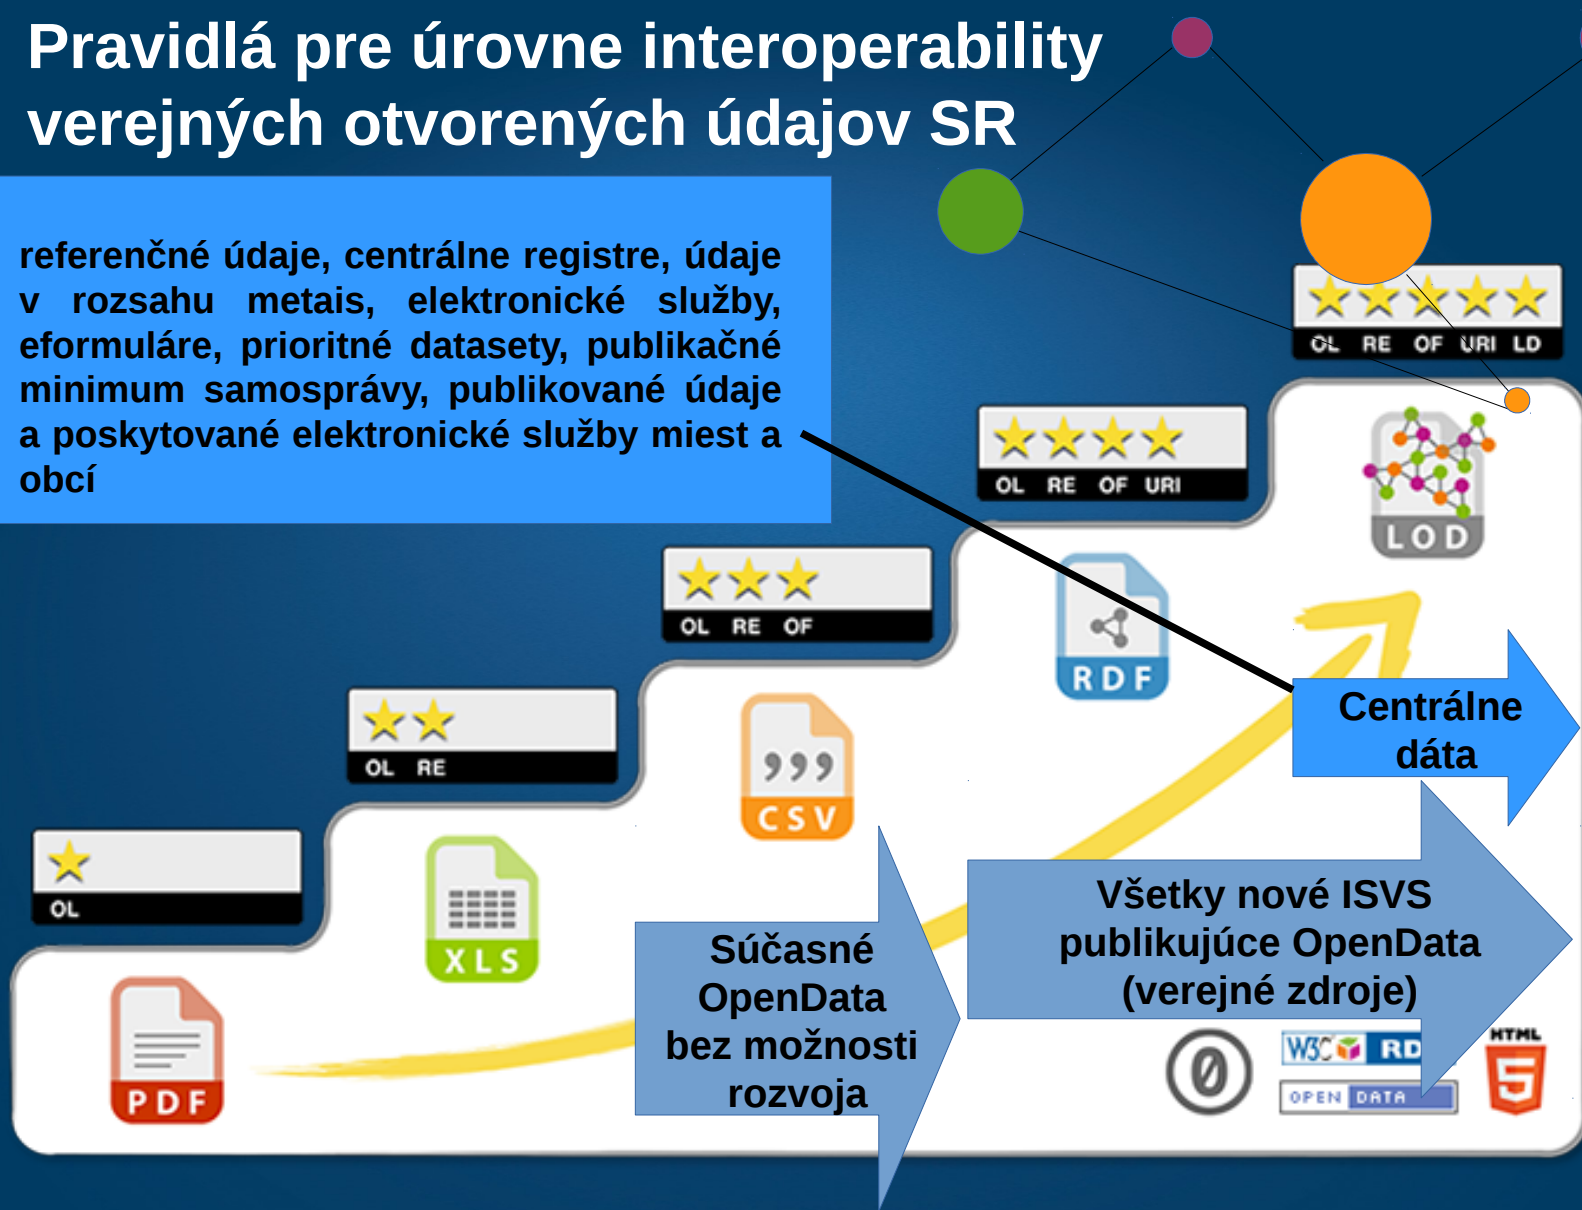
Pravidlá pre úrovne interoperability verejných otvorených údajov SR

referenčné údaje, centrálne registre, údaje v rozsahu metais, elektronické služby, eformuláre, prioritné datasety, publikačné minimum samosprávy, publikované údaje a poskytované elektronické služby miest a obcí

OL RE OF URI LD

OL RE OF URI

OL RE OF

OL RE

OL

LOD

RDF

CSV

XLS

PDF

Centrálne dáta

Všetky nové ISVS publikujúce OpenData (verejné zdroje)

Súčasné OpenData bez možnosti rozvoja

W3C RD

OPEN DATA

HTML 5